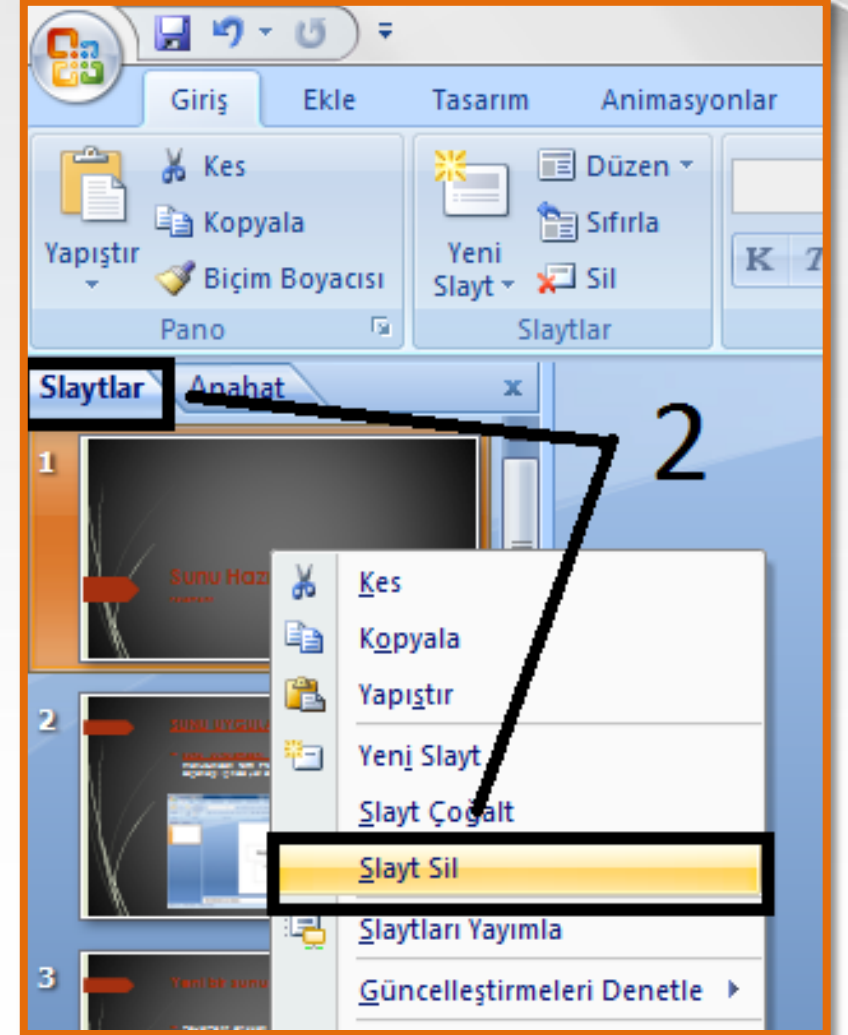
Giriş Ekle Tasarım Animasyonlar

Kes
Kopyala
Yapıştır
Biçim Boyacısı
Pano

Yeni Slayt
Düzen
Sıfırla
Sil
Slaytlar

K

Slaytlar Anahat x

2

1
Sunu Haz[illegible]

2
SUNU UYGULA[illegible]

3
Yeni bir sunu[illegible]

Kes
Kopyala
Yapıştır
Yeni Slayt
Slayt Çoğalt
Slayt Sil
Slaytları Yayımla
Güncelleştirmeleri Denetle